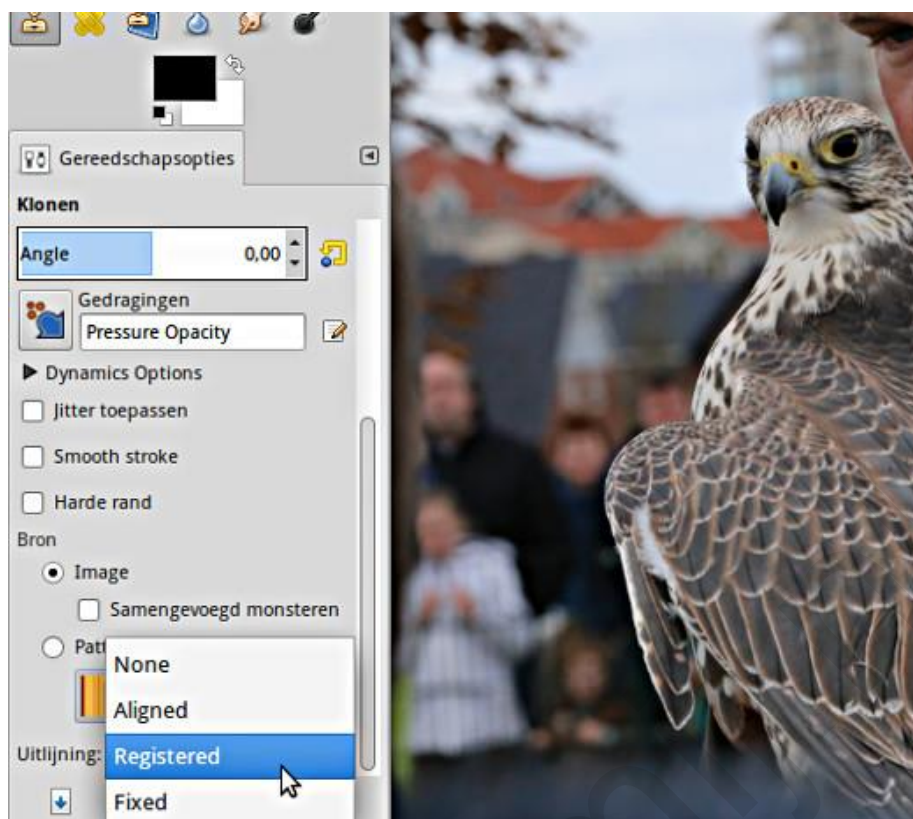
Gereedschapsopties

Klonen

Angle 0,00

Gedragingen

Pressure Opacity

Dynamics Options

Jitter toepassen

Smooth stroke

Harde rand

Bron

Image

Samengevoegd monsteren

Patt

None

Aligned

Registered

Fixed

Uitlijning: